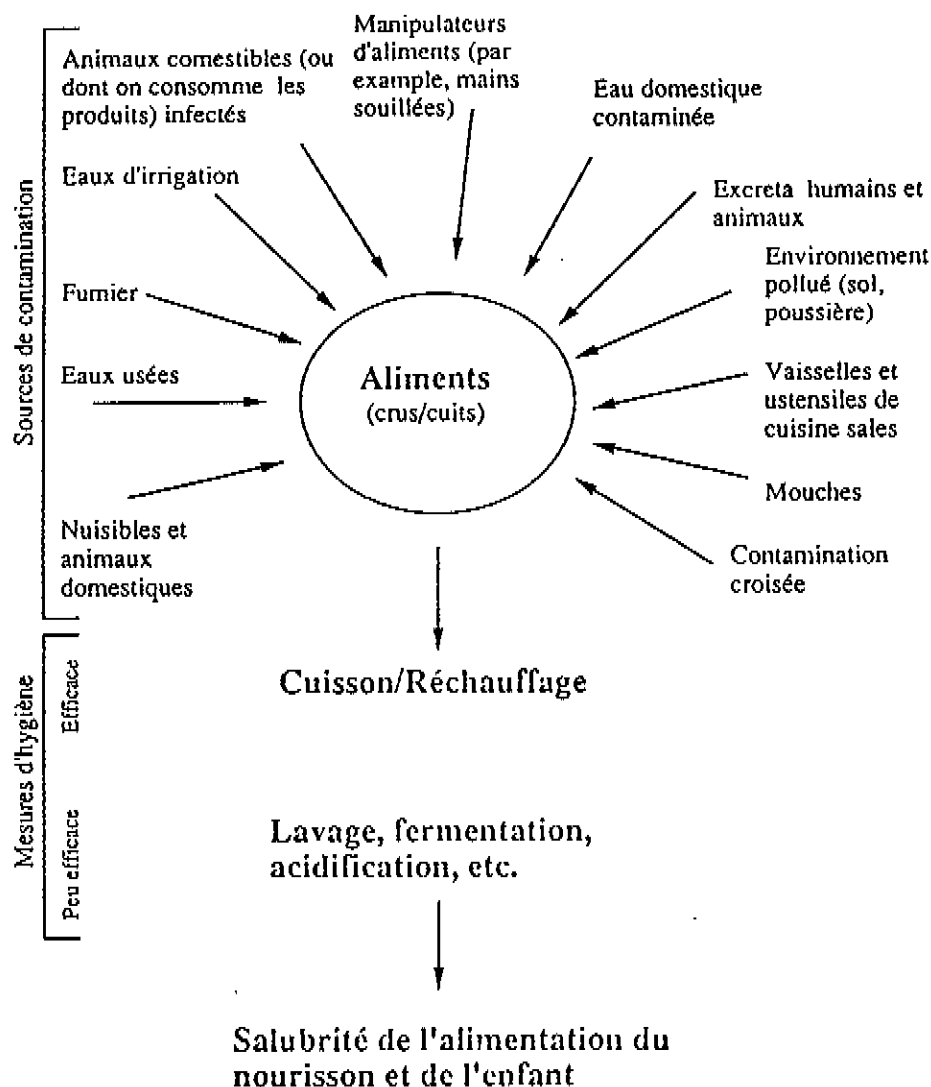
Sources de contamination

Animaux comestibles (ou dont on consomme les produits) infectés

Manipulateurs d'aliments (par example, mains souillées)

Eau domestique contaminée

Eaux d'irrigation

Excreta humains et animaux

Environnement pollué (sol, poussière)

Fumier

Eaux usées

Aliments
(crus/cuits)

Vaisselles et ustensiles de cuisine sales

Mouches

Nuisibles et animaux domestiques

Contamination croisée

Mesures d'hygiène

Efficace

Cuisson/Réchauffage

Peu efficace

Lavage, fermentation, acidification, etc.

Salubrité de l'alimentation du nourisson et de l'enfant